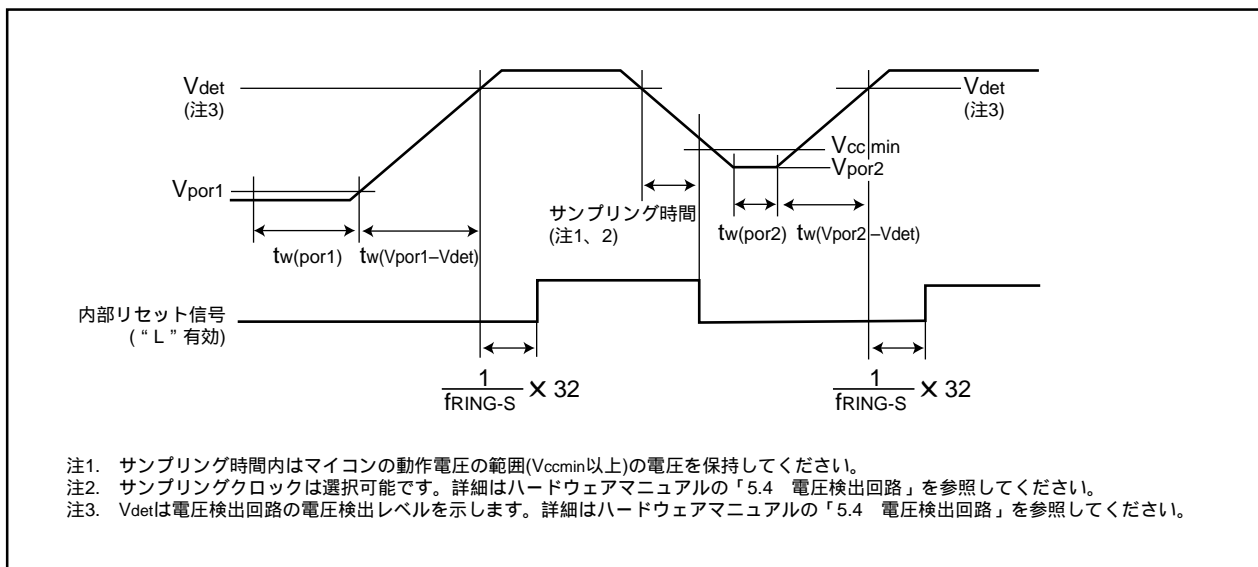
Vdet
(注3)

Vdet
(注3)

Vcc min

Vpor2

Vpor1

サンプリング時間
(注1、2)

tw(por1) tw(Vpor1–Vdet)

tw(por2) tw(Vpor2–Vdet)

内部リセット信号
("L"有効)

$\frac{1}{f_{RING-S}} \times 32$

$\frac{1}{f_{RING-S}} \times 32$

注1. サンプリング時間内はマイコンの動作電圧の範囲(Vccmin以上)の電圧を保持してください。
注2. サンプリングクロックは選択可能です。詳細はハードウェアマニュアルの「5.4 電圧検出回路」を参照してください。
注3. Vdetは電圧検出回路の電圧検出レベルを示します。詳細はハードウェアマニュアルの「5.4 電圧検出回路」を参照してください。